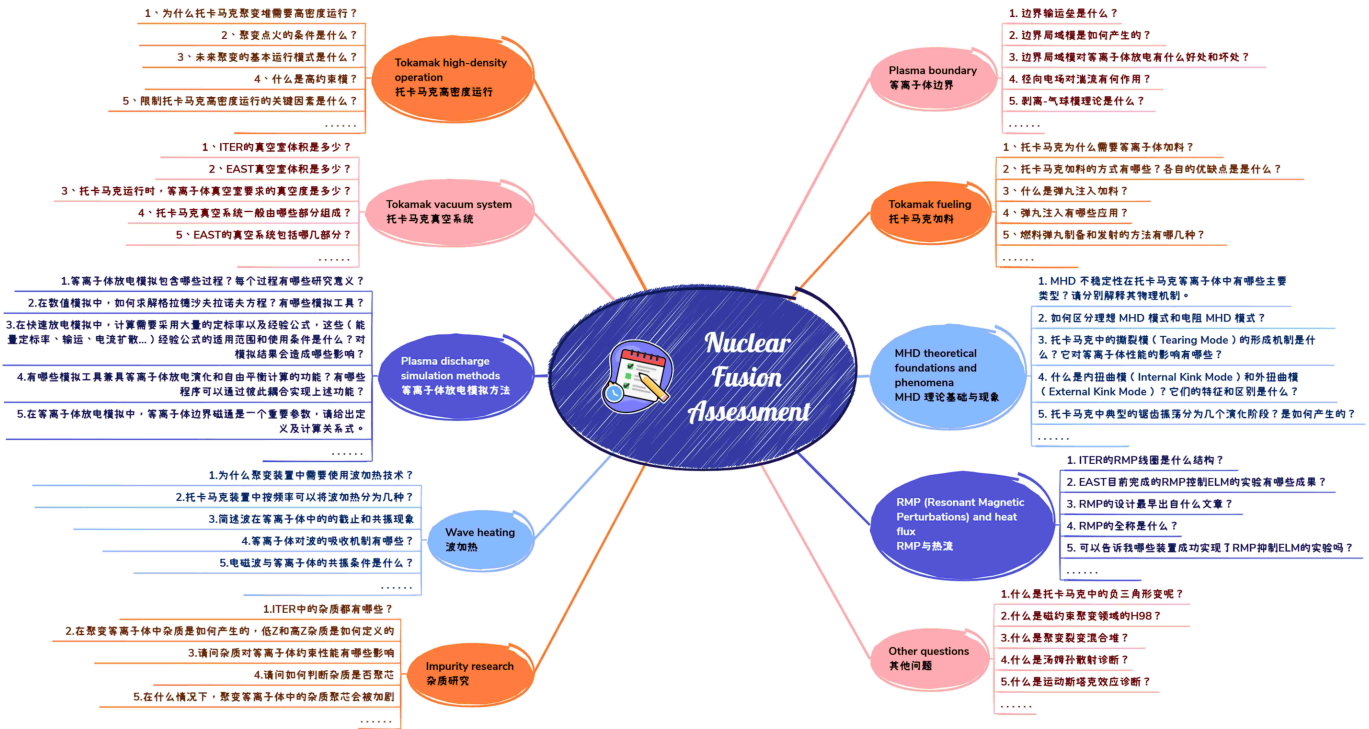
Nuclear Fusion Assessment

Tokamak high-density operation
托卡马克高密度运行

1、为什么托卡马克聚变堆需要高密度运行？
2、聚变点火的条件是什么？
3、未来聚变的基本运行模式是什么？
4、什么是高约束模？
5、限制托卡马克高密度运行的关键因素是什么？
......

Tokamak vacuum system
托卡马克真空系统

1、ITER的真空室体积是多少？
2、EAST真空室体积是多少？
3、托卡马克运行时，等离子体真空室要求的真空度是多少？
4、托卡马克真空系统一般由哪些部分组成？
5、EAST的真空系统包括哪几部分？
......

Plasma discharge simulation methods
等离子体放电模拟方法

1.等离子体放电模拟包含哪些过程？每个过程有哪些研究意义？
2.在数值模拟中，如何求解格拉德沙夫拉诺夫方程？有哪些模拟工具？
3.在快速放电模拟中，计算需要采用大量的定标率以及经验公式，这些（能量定标率、输运、电流扩散...）经验公式的适用范围和使用条件是什么？对模拟结果会造成哪些影响？
4.有哪些模拟工具兼具等离子体放电演化和自由平衡计算的功能？有哪些程序可以通过彼此耦合实现上述功能？
5.在等离子体放电模拟中，等离子体边界磁通是一个重要参数，请给出定义及计算关系式。
......

Wave heating
波加热

1.为什么聚变装置中需要使用波加热技术？
2.托卡马克装置中按频率可以将波加热分为几种？
3.简述波在等离子体中的的截止和共振现象
4.等离子体对波的吸收机制有哪些？
5.电磁波与等离子体的共振条件是什么？
......

Impurity research
杂质研究

1.ITER中的杂质都有哪些？
2.在聚变等离子体中杂质是如何产生的，低Z和高Z杂质是如何定义的
3.请问杂质对等离子体约束性能有哪些影响
4.请问如何判断杂质是否聚芯
5.在什么情况下，聚变等离子体中的杂质聚芯会被加剧
......

Plasma boundary
等离子体边界

1. 边界输运垒是什么？
2. 边界局域模是如何产生的？
3. 边界局域模对等离子体放电有什么好处和坏处？
4. 径向电场对湍流有何作用？
5. 剥离-气球模理论是什么？
......

Tokamak fueling
托卡马克加料

1、托卡马克为什么需要等离子体加料？
2、托卡马克加料的方式有哪些？各自的优缺点是什么？
3、什么是弹丸注入加料？
4、弹丸注入有哪些应用？
5、燃料弹丸制备和发射的方法有哪几种？
......

MHD theoretical foundations and phenomena
MHD 理论基础与现象

1. MHD 不稳定性在托卡马克等离子体中有哪些主要类型？请分别解释其物理机制。
2. 如何区分理想 MHD 模式和电阻 MHD 模式？
3. 托卡马克中的撕裂模（Tearing Mode）的形成机制是什么？它对等离子体性能的影响有哪些？
4. 什么是内扭曲模（Internal Kink Mode）和外扭曲模（External Kink Mode）？它们的特征和区别是什么？
5. 托卡马克中典型的锯齿振荡分为几个演化阶段？是如何产生的？
......

RMP (Resonant Magnetic Perturbations) and heat flux
RMP与热流

1. ITER的RMP线圈是什么结构？
2. EAST目前完成的RMP控制ELM的实验有哪些成果？
3. RMP的设计最早出自什么文章？
4. RMP的全称是什么？
5. 可以告诉我哪些装置成功实现了RMP抑制ELM的实验吗？
......

Other questions
其他问题

1.什么是托卡马克中的负三角形变呢？
2.什么是磁约束聚变领域的H98？
3.什么是聚变裂变混合堆？
4.什么是汤姆孙散射诊断？
5.什么是运动斯塔克效应诊断？
......